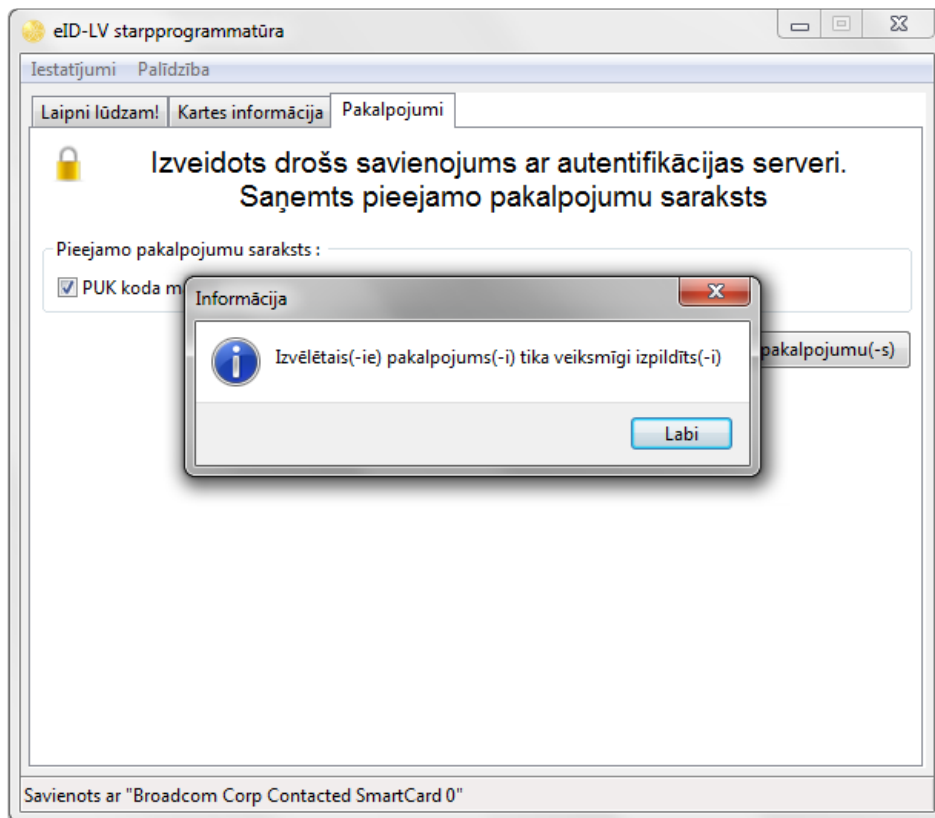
eID-LV starpprogrammatūra

Iestatījumi Palīdzība

Laipni lūdzam! Kartes informācija Pakalpojumi

Izveidots drošs savienojums ar autentifikācijas serveri. Saņemts pieejamo pakalpojumu saraksts

Pieejamo pakalpojumu saraksts :

PUK koda m

pakalpojumu(-s)

Informācija

Izvēlētais(-ie) pakalpojums(-i) tika veiksmīgi izpildīts(-i)

Labi

Savienots ar "Broadcom Corp Contacted SmartCard 0"